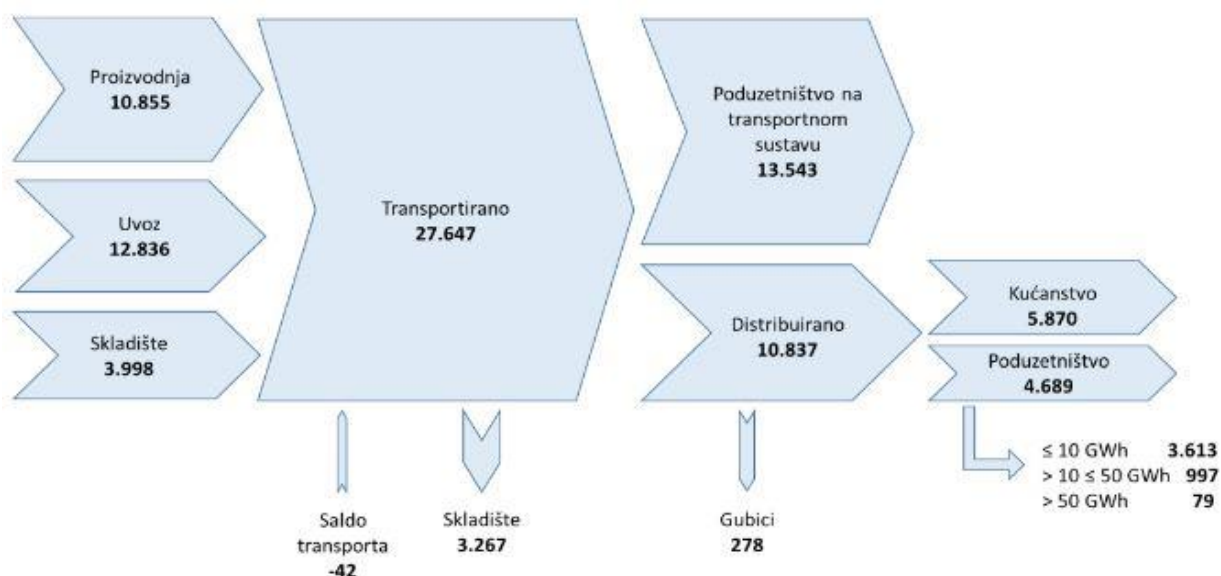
Proizvodnja
**10.855**

Uvoz
**12.836**

Skladište
**3.998**

Transportirano
**27.647**

Poduzetništvo na transportnom sustavu
**13.543**

Distribuirano
**10.837**

Kućanstvo
**5.870**

Poduzetništvo
**4.689**

$\leq$ 10 GWh **3.613**
> 10 $\leq$ 50 GWh **997**
> 50 GWh **79**

Saldo transporta
**-42**

Skladište
**3.267**

Gubici
**278**